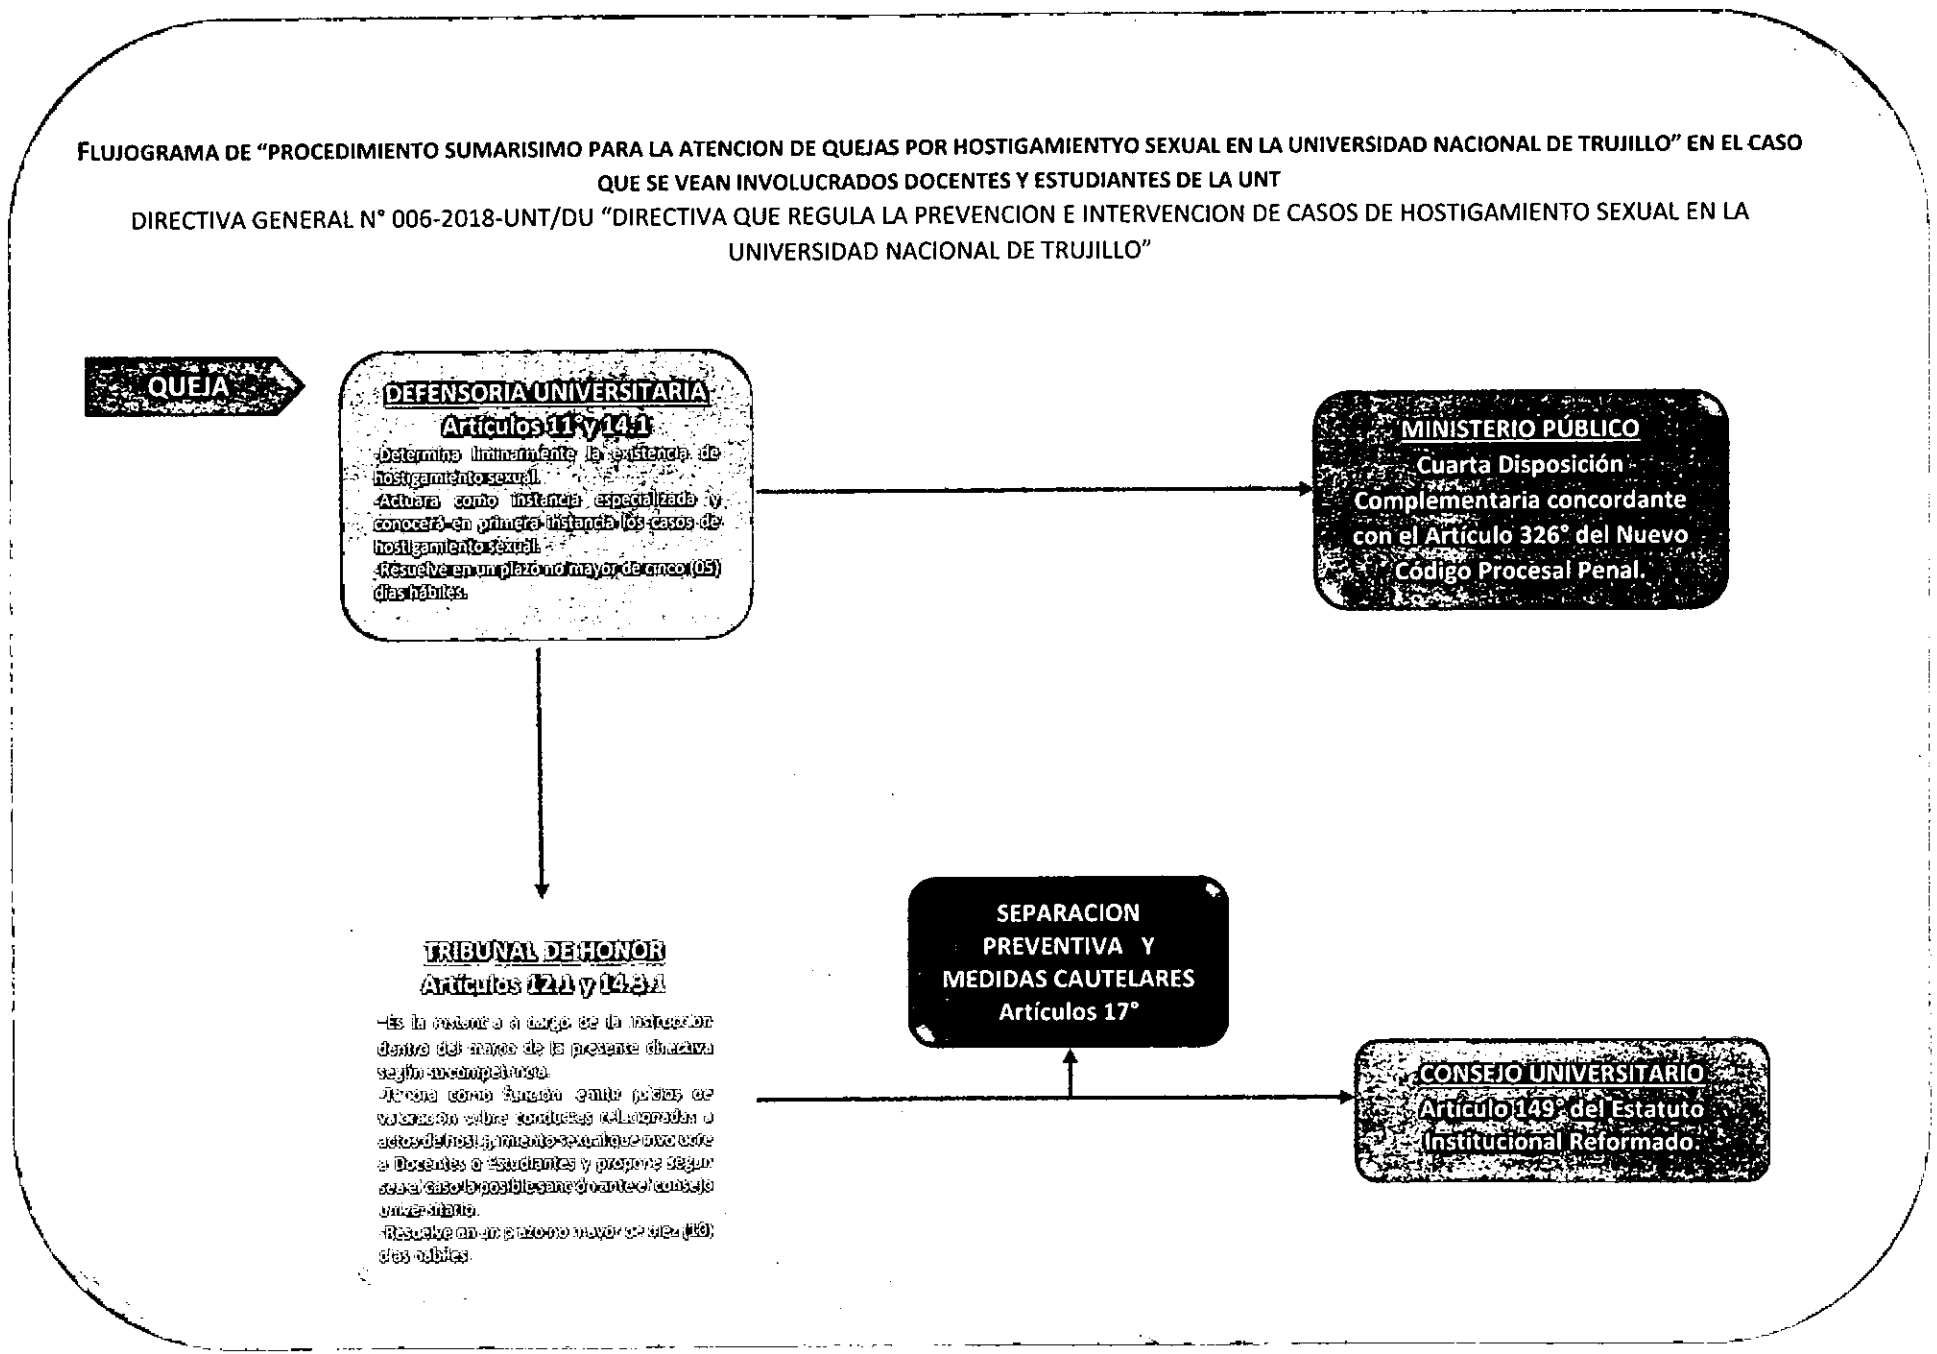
FLUJOGRAMA DE "PROCEDIMIENTO SUMARISIMO PARA LA ATENCION DE QUEJAS POR HOSTIGAMIENTYO SEXUAL EN LA UNIVERSIDAD NACIONAL DE TRUJILLO" EN EL CASO QUE SE VEAN INVOLUCRADOS DOCENTES Y ESTUDIANTES DE LA UNT

DIRECTIVA GENERAL N° 006-2018-UNT/DU "DIRECTIVA QUE REGULA LA PREVENCION E INTERVENCION DE CASOS DE HOSTIGAMIENTO SEXUAL EN LA UNIVERSIDAD NACIONAL DE TRUJILLO"

QUEJA

DEFENSORIA UNIVERSITARIA
Artículos 11° y 14.1
-Determina liminarmente la existencia de hostigamiento sexual.
-Actuara como instancia especializada y conocerá en primera instancia los casos de hostigamiento sexual.
-Resuelve en un plazo no mayor de cinco (05) días hábiles.

MINISTERIO PÚBLICO
Cuarta Disposición Complementaria concordante con el Artículo 326° del Nuevo Código Procesal Penal.

TRIBUNAL DE HONOR
Artículos 12.1 y 14.3.1
-Es la instancia a cargo de la instrucción dentro del marco de la presente directiva según su competencia.
-Tendrá como función emitir juicios de valoración sobre conductas relacionadas a actos de hostigamiento sexual que involucre a Docentes o Estudiantes y propone según sea el caso la posible sanción ante el consejo universitario.
-Resuelve en un plazo no mayor de diez (10) días hábiles.

SEPARACION PREVENTIVA Y MEDIDAS CAUTELARES
Artículos 17°

CONSEJO UNIVERSITARIO
Artículo 149° del Estatuto Institucional Reformado.